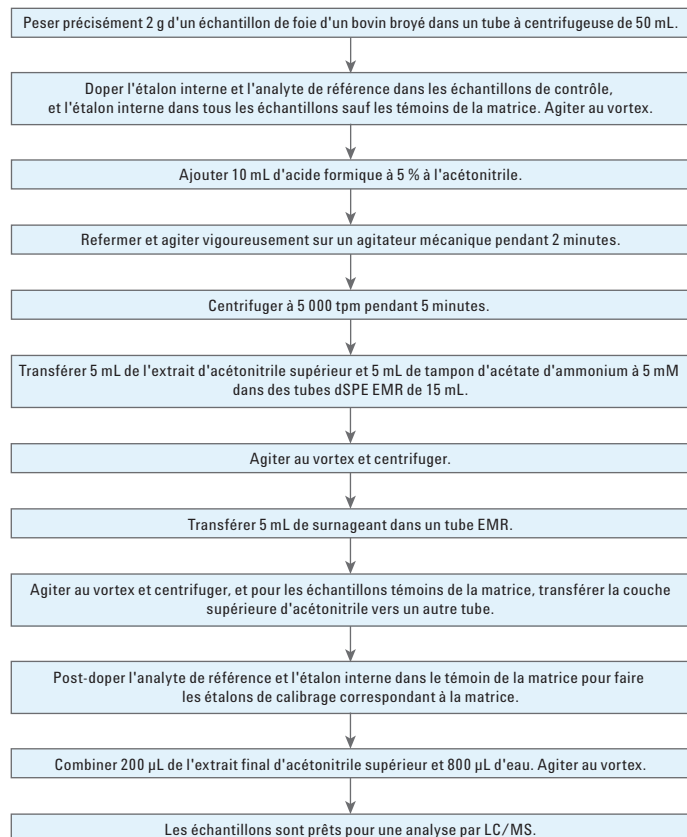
Peser précisément 2 g d'un échantillon de foie d'un bovin broyé dans un tube à centrifugeuse de 50 mL.

Doper l'étalon interne et l'analyte de référence dans les échantillons de contrôle, et l'étalon interne dans tous les échantillons sauf les témoins de la matrice. Agiter au vortex.

Ajouter 10 mL d'acide formique à 5 % à l'acétonitrile.

Refermer et agiter vigoureusement sur un agitateur mécanique pendant 2 minutes.

Centrifuger à 5 000 tpm pendant 5 minutes.

Transférer 5 mL de l'extrait d'acétonitrile supérieur et 5 mL de tampon d'acétate d'ammonium à 5 mM dans des tubes dSPE EMR de 15 mL.

Agiter au vortex et centrifuger.

Transférer 5 mL de surnageant dans un tube EMR.

Agiter au vortex et centrifuger, et pour les échantillons témoins de la matrice, transférer la couche supérieure d'acétonitrile vers un autre tube.

Post-doper l'analyte de référence et l'étalon interne dans le témoin de la matrice pour faire les étalons de calibrage correspondant à la matrice.

Combiner 200 µL de l'extrait final d'acétonitrile supérieur et 800 µL d'eau. Agiter au vortex.

Les échantillons sont prêts pour une analyse par LC/MS.